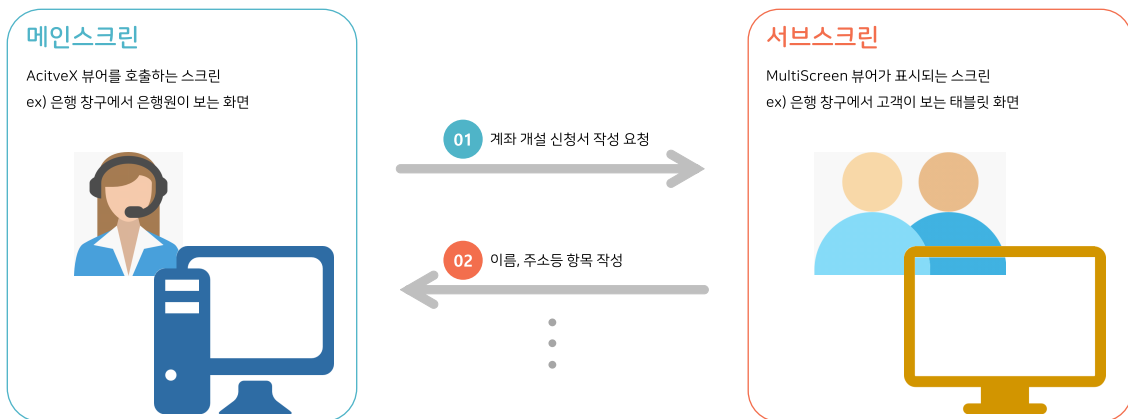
메인스크린

AcitveX 뷰어를 호출하는 스크린
ex) 은행 창구에서 은행원이 보는 화면

01 계좌 개설 신청서 작성 요청

02 이름, 주소등 항목 작성

서브스크린

MultiScreen 뷰어가 표시되는 스크린
ex) 은행 창구에서 고객이 보는 태블릿 화면